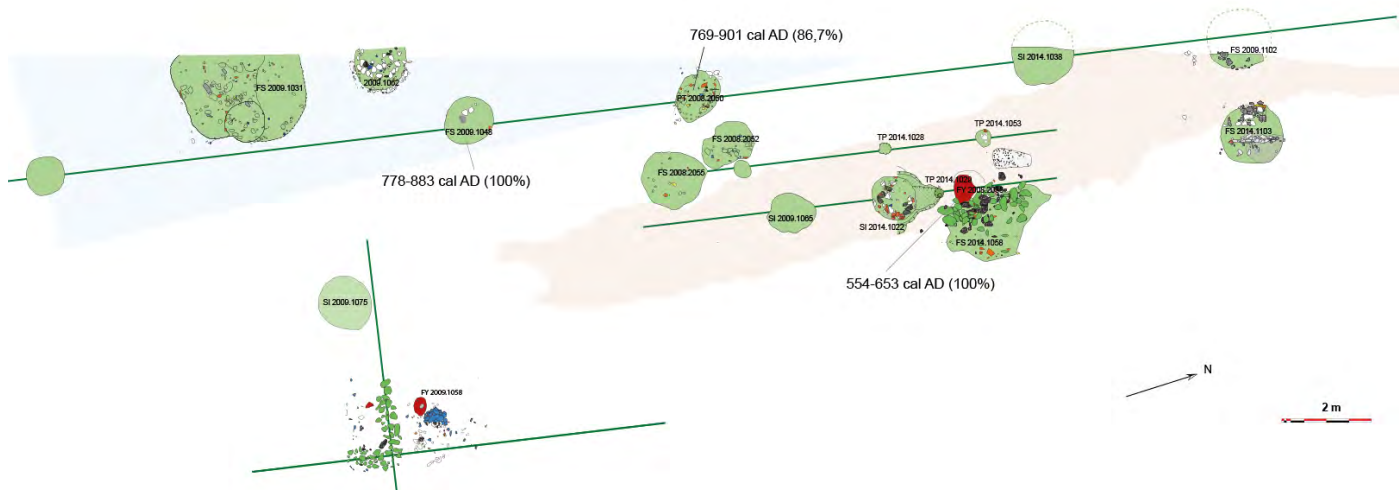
769-901 cal AD (86,7%)

FS 2009.1031

2009.1062

FS 2009.1048

778-883 cal AD (100%)

PT 2008.2060

FS 2008.2062

FS 2008.2056

SI 2014.1038

FS 2009.1102

TP 2014.1028

TP 2014.1053

FS 2014.1103

TP 2014.1029

FY 2008.2059

SI 2009.1065

SI 2014.1022

FS 2014.1056

554-653 cal AD (100%)

SI 2009.1075

FY 2009.1058

N

2 m